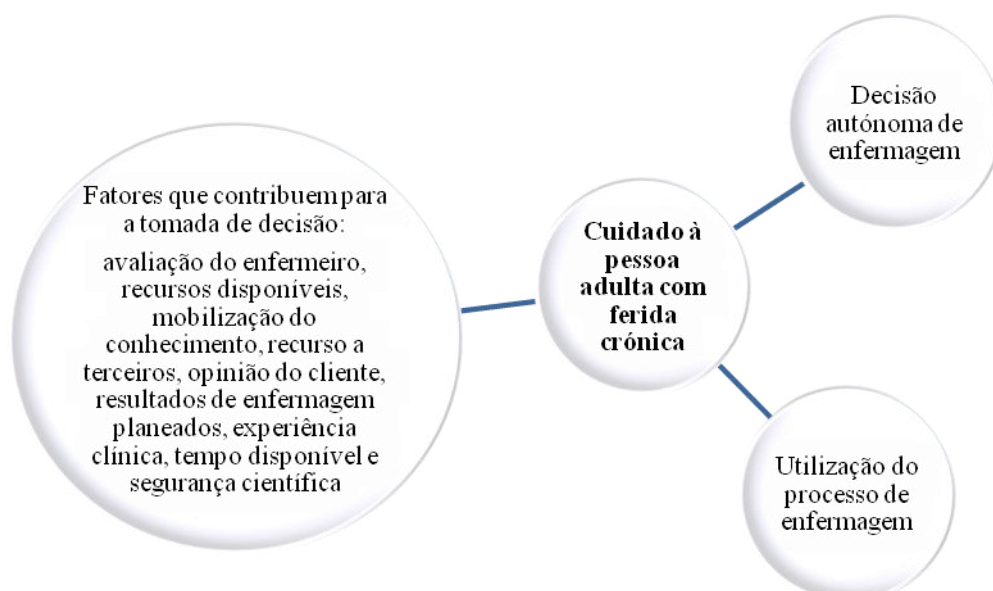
Fatores que contribuem para a tomada de decisão:

avaliação do enfermeiro, recursos disponíveis, mobilização do conhecimento, recurso a terceiros, opinião do cliente, resultados de enfermagem planeados, experiência clínica, tempo disponível e segurança científica

Cuidado à pessoa adulta com ferida crónica

Decisão autónoma de enfermagem

Utilização do processo de enfermagem